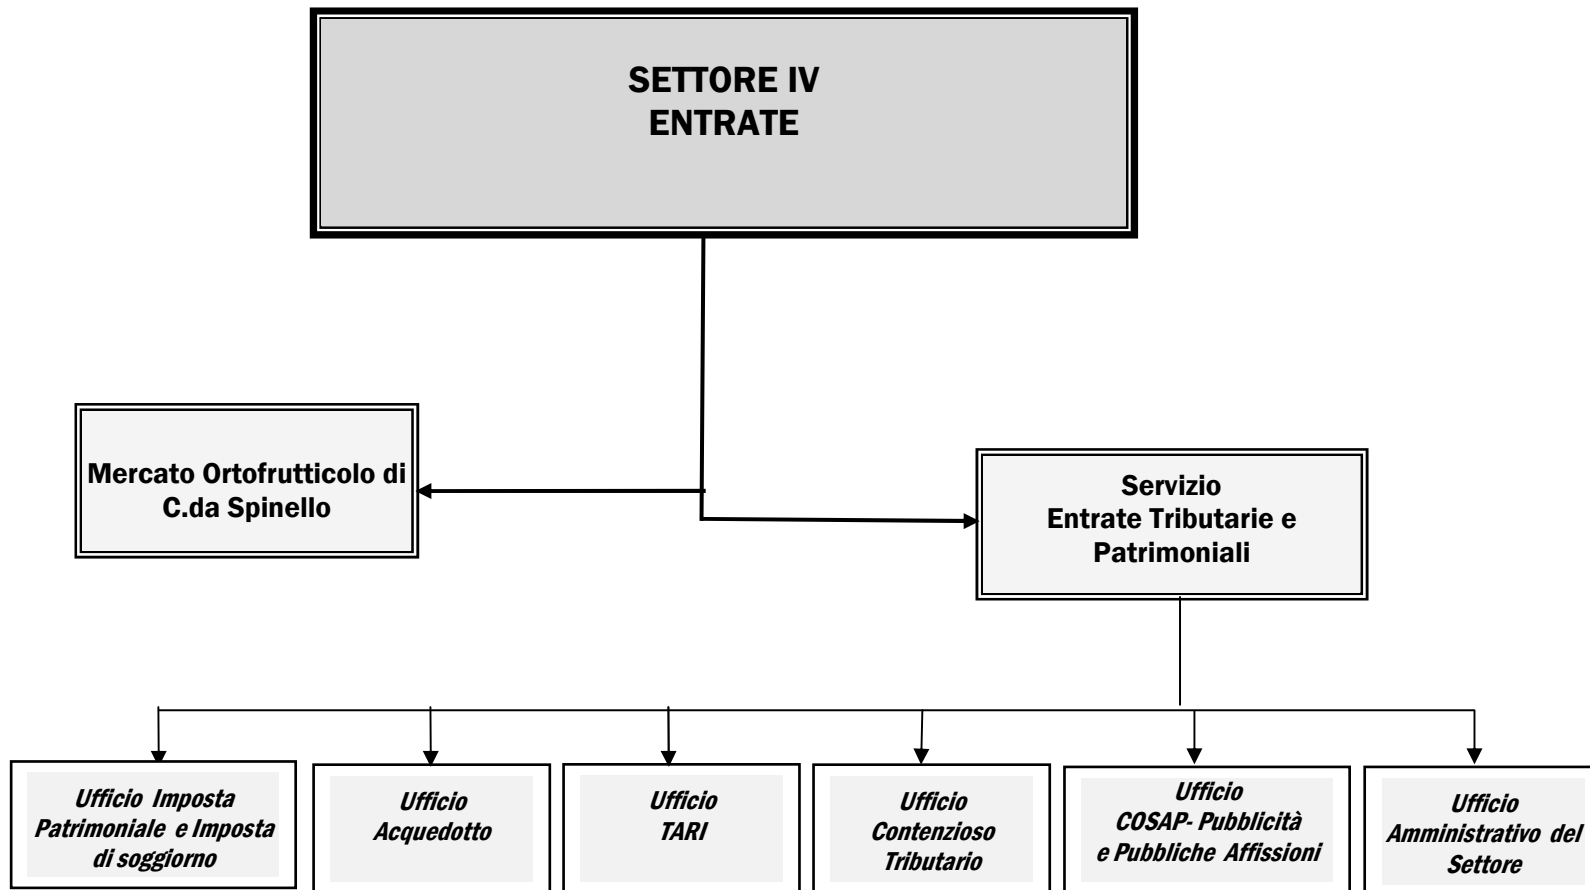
SETTORE IV
ENTRATE

Mercato Ortofrutticolo di C.da Spinello

Servizio
Entrate Tributarie e Patrimoniali

Ufficio Imposta Patrimoniale e Imposta di soggiorno

Ufficio Acquedotto

Ufficio TARI

Ufficio Contenzioso Tributario

Ufficio COSAP- Pubblicità e Pubbliche Affissioni

Ufficio Amministrativo del Settore